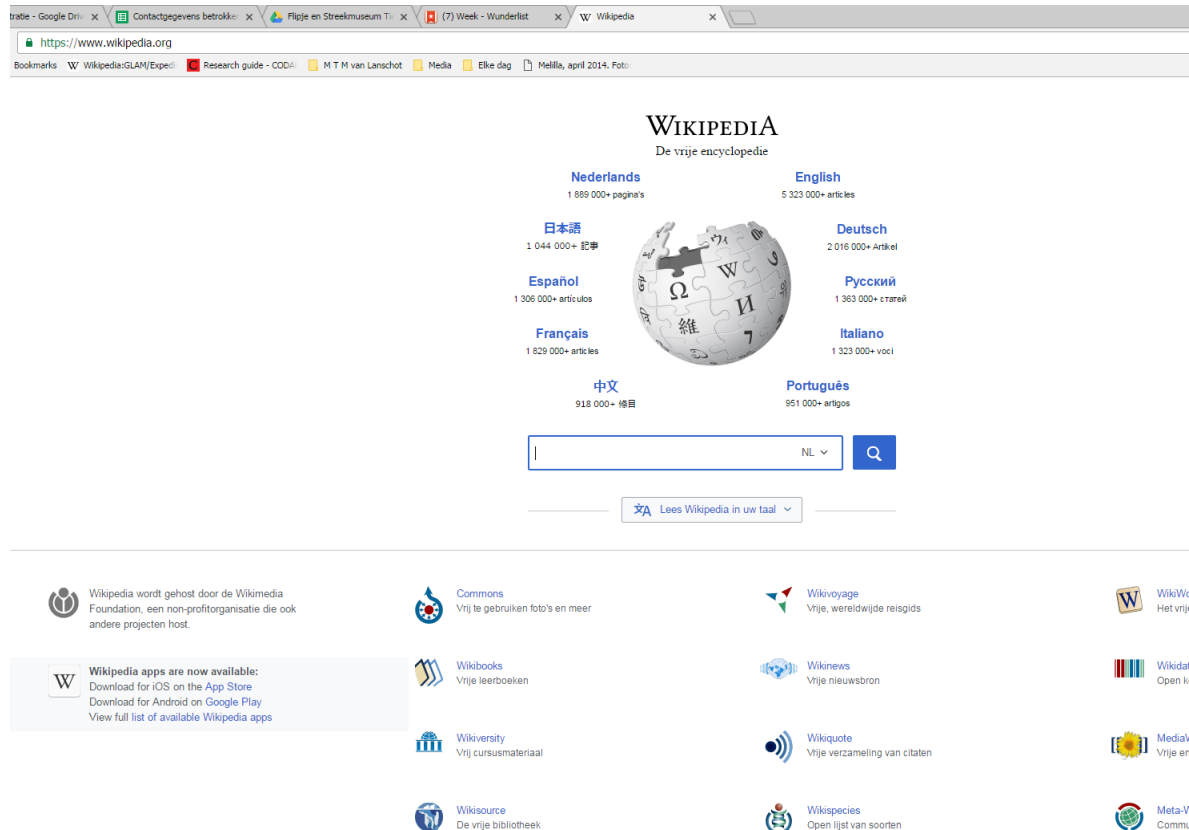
tratie - Google Driv ×
Contactgegevens betrokke ×
Flipje en Streekmuseum Ti ×
(7) Week - Wunderlist ×
Wikipedia ×

https://www.wikipedia.org

Bookmarks
Wikipedia:GLAM/Expedi
Research guide - CODA
M T M van Lanschot
Media
Elke dag
Melilla, april 2014. Foto

WIKIPEDIA
De vrije encyclopedie

Nederlands
1 889 000+ pagina's

English
5 323 000+ articles

日本語
1 044 000+ 記事

Deutsch
2 016 000+ Artikel

Español
1 306 000+ artículos

Русский
1 363 000+ статей

Français
1 829 000+ articles

Italiano
1 323 000+ voci

中文
918 000+ 條目

Português
951 000+ artigos

NL

Lees Wikipedia in uw taal

Wikipedia wordt gehost door de Wikimedia Foundation, een non-profitorganisatie die ook andere projecten host.

Commons
Vrij te gebruiken foto's en meer

Wikivoyage
Vrije, wereldwijde reisgids

WikiWo
Het vrij

Wikipedia apps are now available:
Download for iOS on the App Store
Download for Android on Google Play
View full list of available Wikipedia apps

Wikibooks
Vrije leerboeken

Wikinews
Vrije nieuwsbron

Wikidat
Open k

Wikiversity
Vrij cursusmateriaal

Wikiquote
Vrije verzameling van citaten

MediaW
Vrije en

Wikisource
De vrije bibliotheek

Wikispecies
Open lijst van soorten

Meta-W
Commu